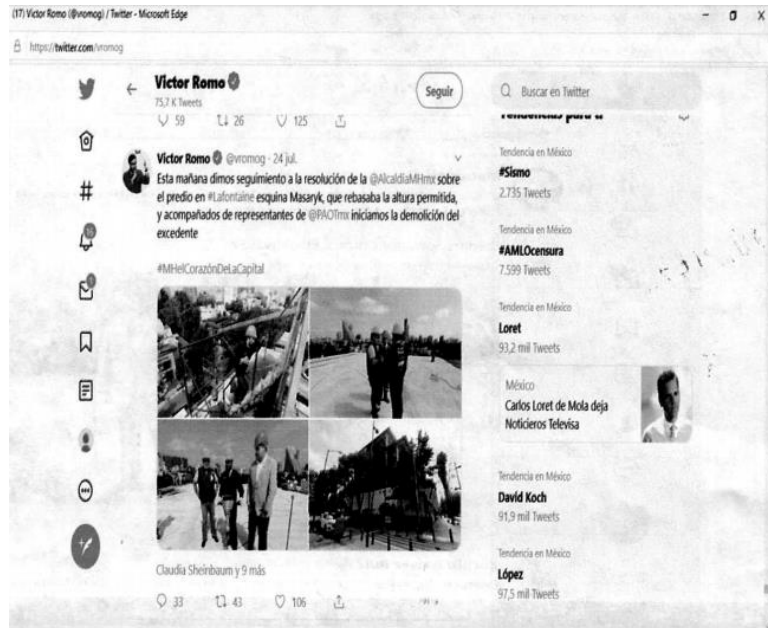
(17) Victor Romo (@vromog) / Twitter - Microsoft Edge

https://twitter.com/vromog

Victor Romo
75,7 K Tweets

Seguir

59 26 125

Victor Romo @vromog · 24 jul.
Esta mañana dimos seguimiento a la resolución de la @AlcaldiaMHmx sobre el predio en #Lafontaine esquina Masaryk, que rebasaba la altura permitida, y acompañados de representantes de @PAOTmx iniciamos la demolición del excedente

#MHelCorazónDeLaCapital

Claudia Sheinbaum y 9 más

33 43 106

Buscar en Twitter

Tendencias para ti

Tendencia en México
#Sismo
2.735 Tweets

Tendencia en México
#AMLOcensura
7.599 Tweets

Tendencia en México
Loret
93,2 mil Tweets

México
Carlos Loret de Mola deja Noticieros Televisa

Tendencia en México
David Koch
91,9 mil Tweets

Tendencia en México
López
97,5 mil Tweets